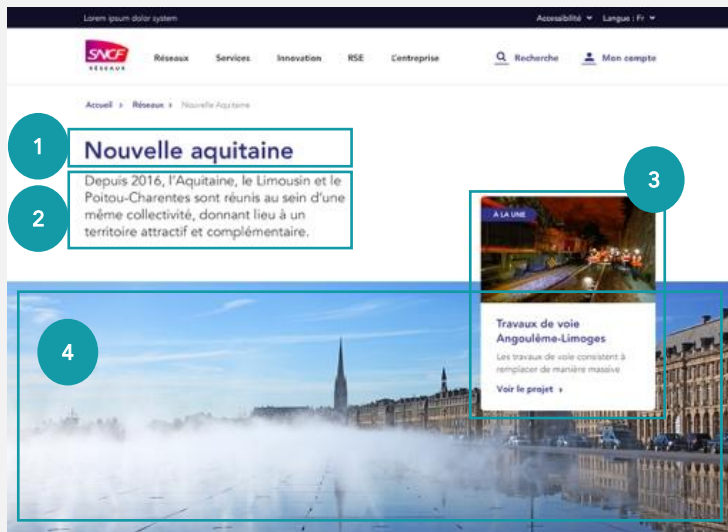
Lorem ipsum dolor system

Accessibilité ▾ Langue : Fr ▾

SNCF RÉSEAUX

Réseaux Services Innovation RSE L'entreprise

Recherche Mon compte

Accueil › Réseaux › Nouvelle Aquitaine

1

Nouvelle aquitaine

2

Depuis 2016, l'Aquitaine, le Limousin et le Poitou-Charentes sont réunis au sein d'une même collectivité, donnant lieu à un territoire attractif et complémentaire.

3

À LA UNE

Travaux de voie Angoulême-Limoges

Les travaux de voie consistent à remplacer de manière massive

Voir le projet ›

4